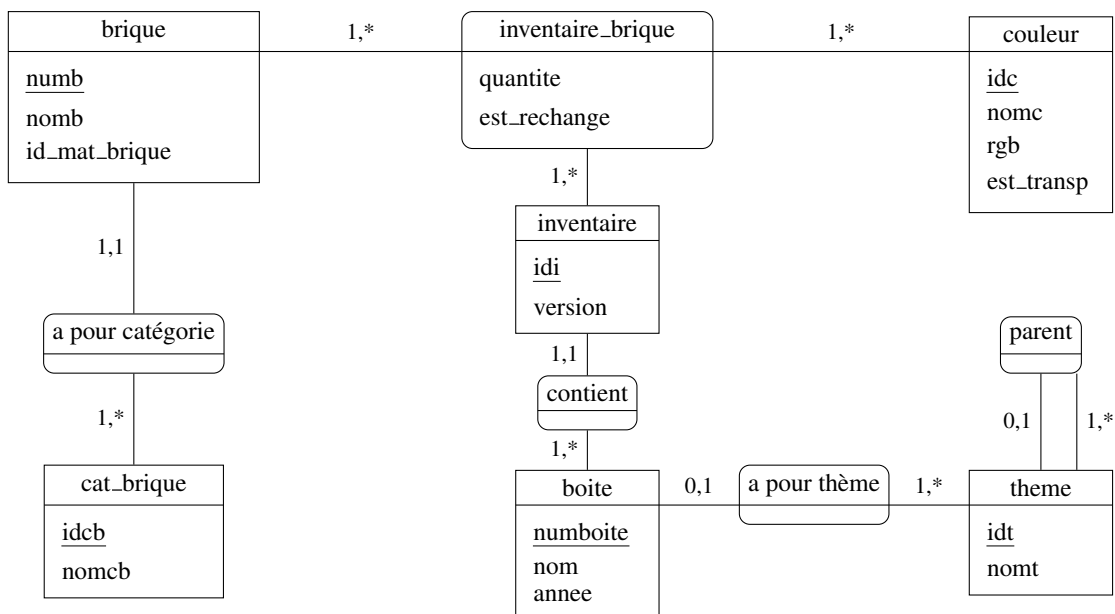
brique
numb
nomb
id_mat_brique

1,*

inventaire_brique
quantite
est_rechange

1,*

couleur
idc
nomc
rgb
est_transp

1,*

inventaire
idi
version

1,1

a pour catégorie

1,*

cat_brique
idcb
nomcb

1,1

contient

1,*

boite
numboite
nom
annee

0,1

a pour thème

1,*

theme
idt
nomt

parent

0,1

1,*